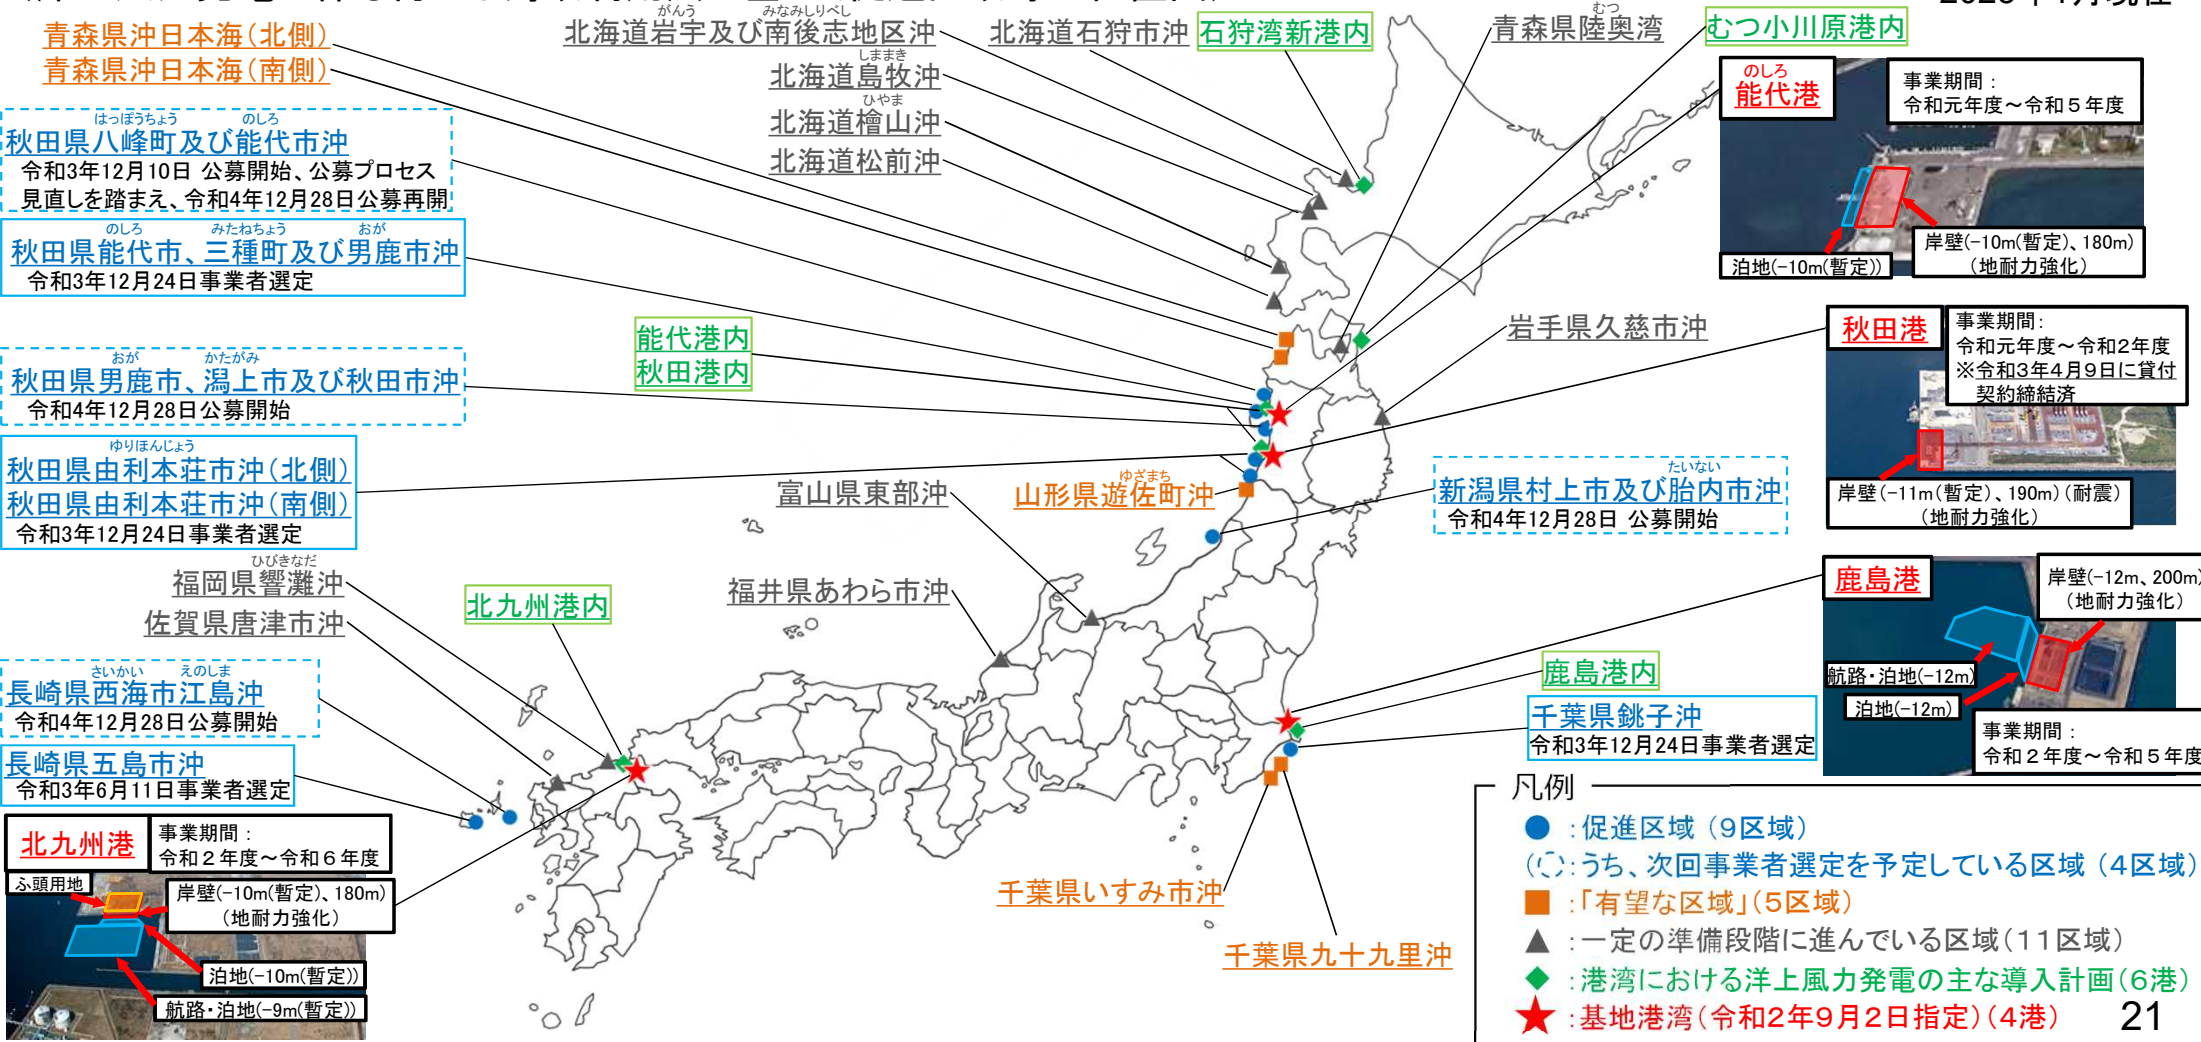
青森県沖日本海（北側）
青森県沖日本海（南側）

はっぽうちょう　のしろ
秋田県八峰町及び能代市沖
令和3年12月10日 公募開始、公募プロセス見直しを踏まえ、令和4年12月28日公募再開

のしろ　みたねちょう　おが
秋田県能代市、三種町及び男鹿市沖
令和3年12月24日事業者選定

おが　かたがみ
秋田県男鹿市、潟上市及び秋田市沖
令和4年12月28日公募開始

ゆりほんじょう
秋田県由利本荘市沖（北側）
秋田県由利本荘市沖（南側）
令和3年12月24日事業者選定

ひびきなだ
福岡県響灘沖
佐賀県唐津市沖

さいかい　えのしま
長崎県西海市江島沖
令和4年12月28日公募開始

長崎県五島市沖
令和3年6月11日事業者選定

北九州港
事業期間：
令和２年度～令和６年度
ふ頭用地
岸壁(−10m(暫定)、180m)（地耐力強化）
泊地(−10m(暫定))
航路・泊地(−9m(暫定))

北九州港内

がんう　みなみしりべし
北海道岩宇及び南後志地区沖
北海道石狩市沖
石狩湾新港内
しままき
北海道島牧沖
ひやま
北海道檜山沖
北海道松前沖

能代港内
秋田港内

富山県東部沖
ゆざまち
山形県遊佐町沖
福井県あわら市沖

むつ
青森県陸奥湾
むつ小川原港内

のしろ
能代港
事業期間：
令和元年度～令和５年度
岸壁(−10m(暫定)、180m)（地耐力強化）
泊地(−10m(暫定))

岩手県久慈市沖

秋田港
事業期間：
令和元年度～令和2年度
※令和3年4月9日に貸付契約締結済
岸壁(−11m(暫定)、190m)(耐震)（地耐力強化）

たいない
新潟県村上市及び胎内市沖
令和4年12月28日 公募開始

鹿島港
岸壁(−12m、200m)（地耐力強化）
航路・泊地(−12m)
泊地(−12m)
事業期間：
令和２年度～令和５年度

鹿島港内
千葉県銚子沖
令和3年12月24日事業者選定

千葉県いすみ市沖
千葉県九十九里沖

凡例
：促進区域（9区域）
：うち、次回事業者選定を予定している区域（4区域）
：「有望な区域」（5区域）
：一定の準備段階に進んでいる区域（11区域）
：港湾における洋上風力発電の主な導入計画（6港）
：基地港湾（令和2年9月2日指定）（4港）
21